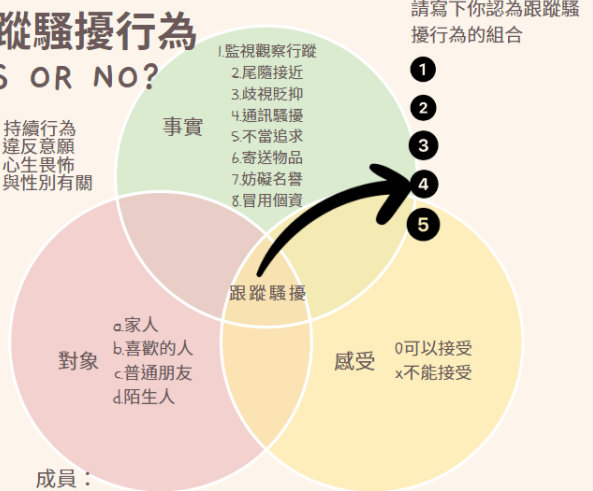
蹤騷擾行為
S OR NO?

持續行為
違反意願
心生畏怖
與性別有關

事實
1.監視觀察行蹤
2.尾隨接近
3.歧視貶抑
4.通訊騷擾
5.不當追求
6.寄送物品
7.妨礙名譽
8.冒用個資

請寫下你認為跟蹤騷擾行為的組合
1
2
3
4
5

跟蹤騷擾

對象
a.家人
b.喜歡的人
c.普通朋友
d.陌生人

感受
0可以接受
x不能接受

成員：